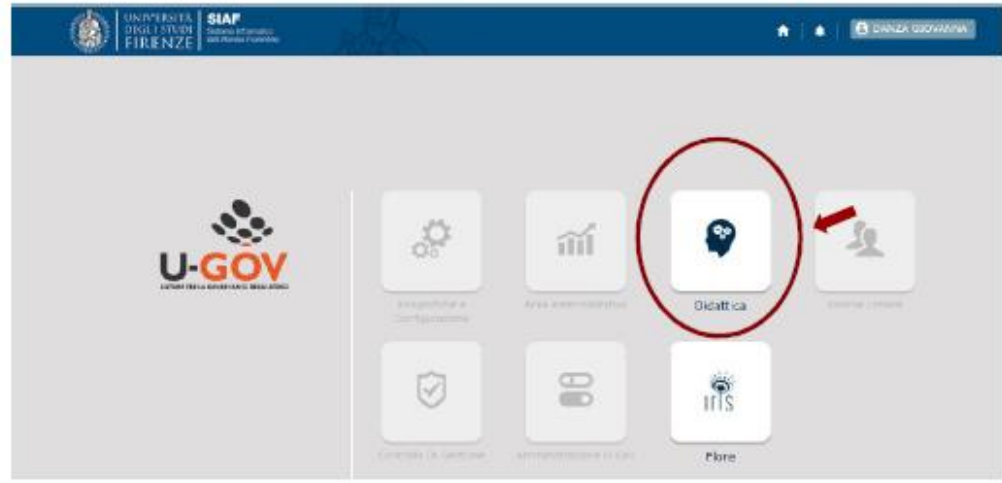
UNIVERSITÀ DEGLI STUDI FIRENZE | SIAF Sistema Informatico dell'Ateneo Fiorentino

DANZA GIOVANNA

U-GOV

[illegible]

Anagrafiche e Configurazione

Area amministrativa

Didattica

Risorse umane

Controllo di Gestione

Amministrazione di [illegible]

IRIS

Flore